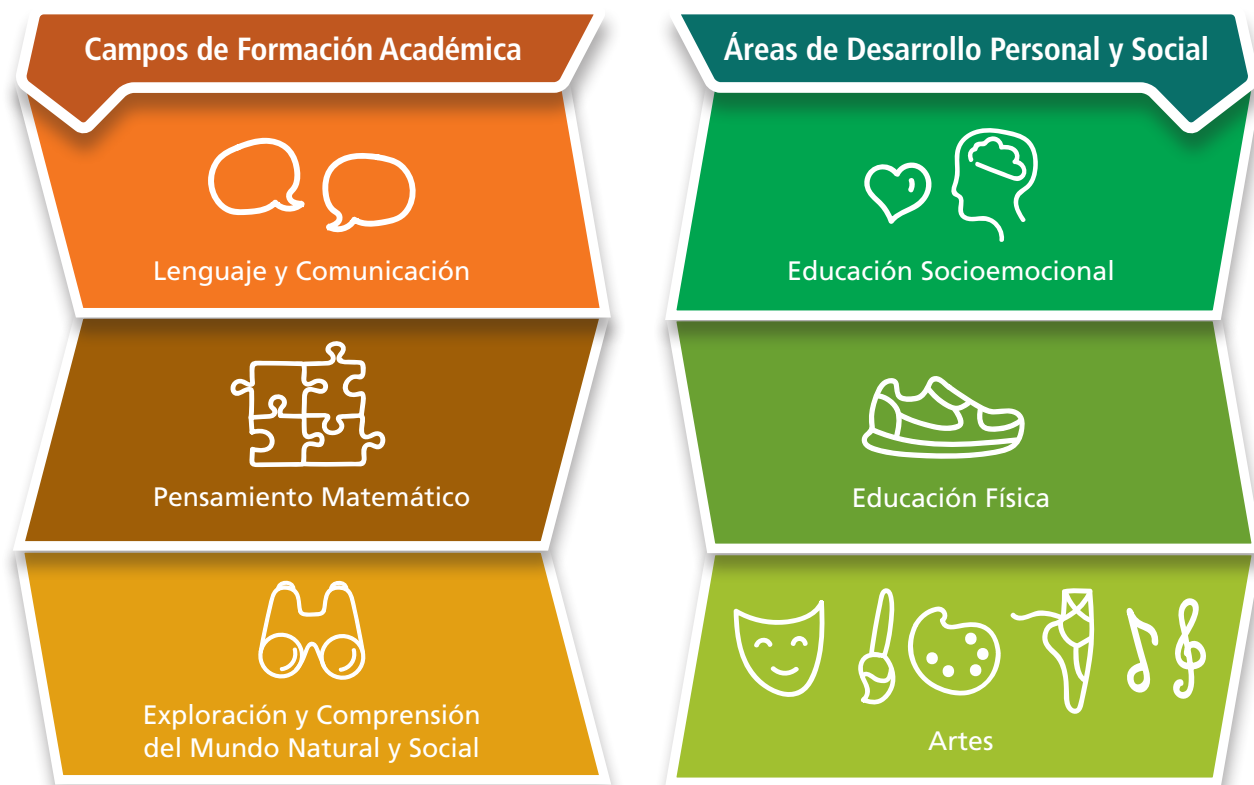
Campos de Formación Académica

Lenguaje y Comunicación

Pensamiento Matemático

Exploración y Comprensión del Mundo Natural y Social

Áreas de Desarrollo Personal y Social

Educación Socioemocional

Educación Física

Artes